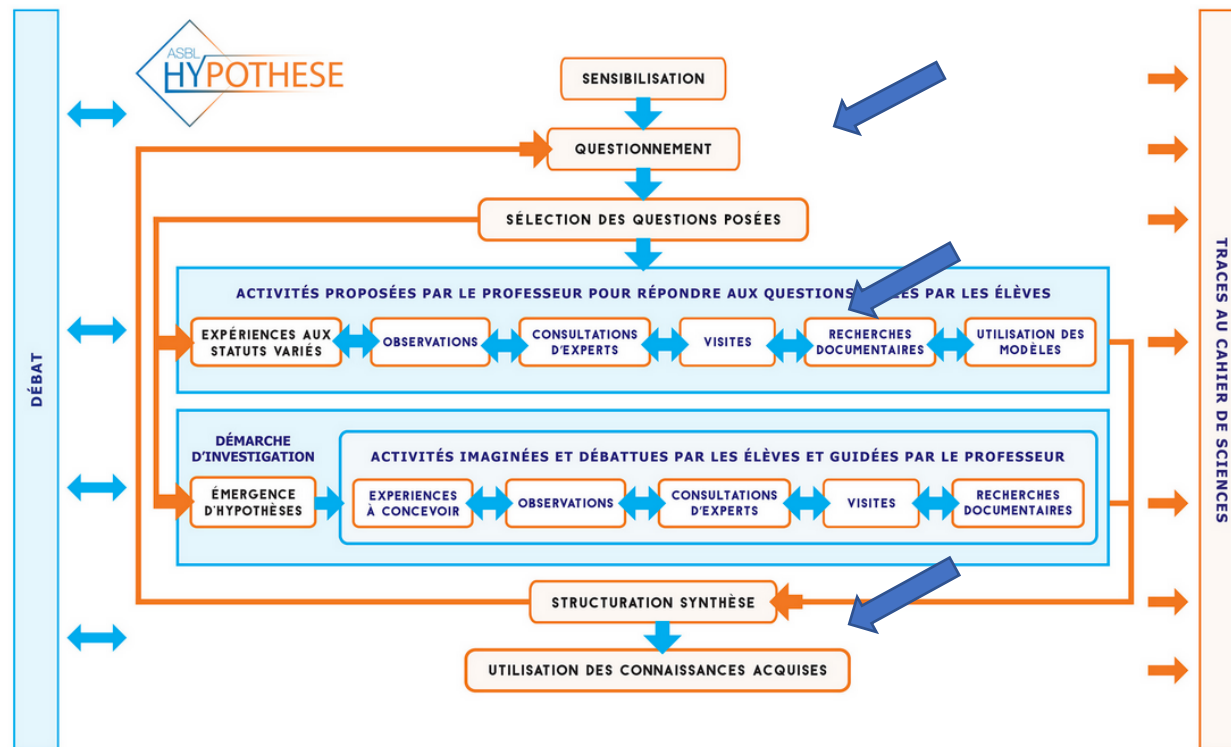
ASBL HYPOTHESE

DÉBAT

SENSIBILISATION

QUESTIONNEMENT

SÉLECTION DES QUESTIONS POSÉES

ACTIVITÉS PROPOSÉES PAR LE PROFESSEUR POUR RÉPONDRE AUX QUESTIONS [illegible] PAR LES ÉLÈVES

EXPÉRIENCES AUX STATUTS VARIÉS

OBSERVATIONS

CONSULTATIONS D'EXPERTS

VISITES

RECHERCHES DOCUMENTAIRES

UTILISATION DES MODÈLES

DÉMARCHE D'INVESTIGATION

ACTIVITÉS IMAGINÉES ET DÉBATTUES PAR LES ÉLÈVES ET GUIDÉES PAR LE PROFESSEUR

ÉMERGENCE D'HYPOTHÈSES

EXPERIENCES À CONCEVOIR

OBSERVATIONS

CONSULTATIONS D'EXPERTS

VISITES

RECHERCHES DOCUMENTAIRES

STRUCTURATION SYNTHÈSE

UTILISATION DES CONNAISSANCES ACQUISES

TRACES AU CAHIER DE SCIENCES